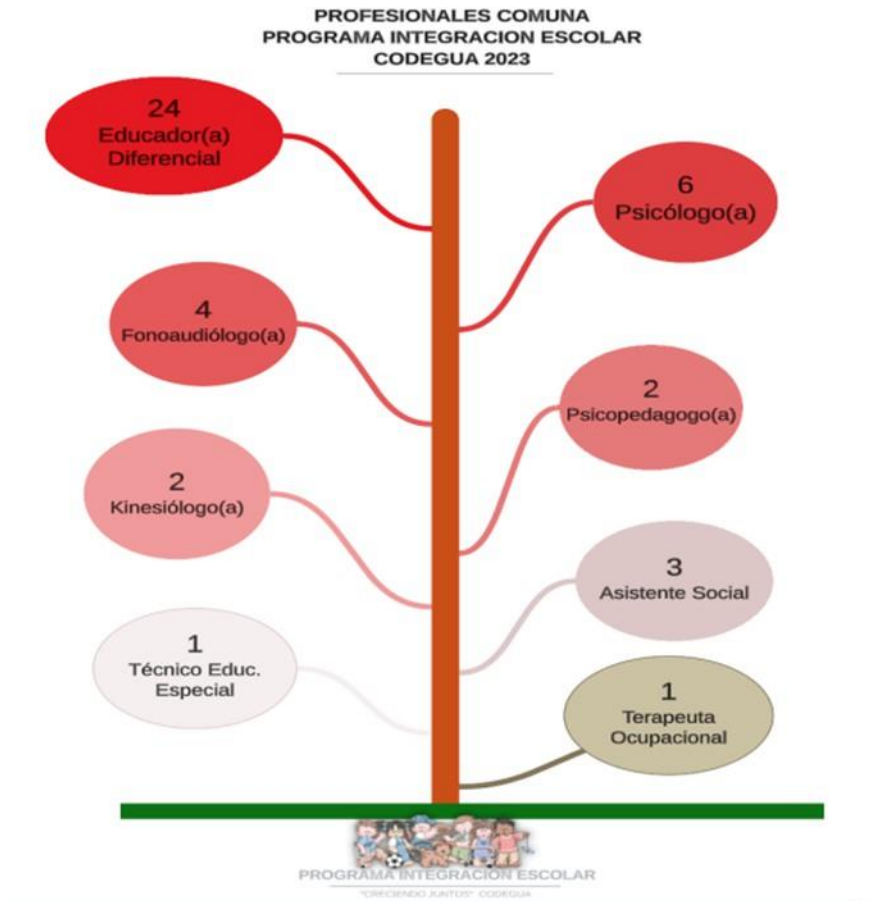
PROFESIONALES COMUNA
PROGRAMA INTEGRACION ESCOLAR
CODEGUA 2023

24
Educador(a)
Diferencial

6
Psicólogo(a)

4
Fonoaudiólogo(a)

2
Psicopedagogo(a)

2
Kinesiólogo(a)

3
Asistente Social

1
Técnico Educ.
Especial

1
Terapeuta
Ocupacional

PROGRAMA INTEGRACION ESCOLAR
"CRECIENDO JUNTOS" CODEGUA